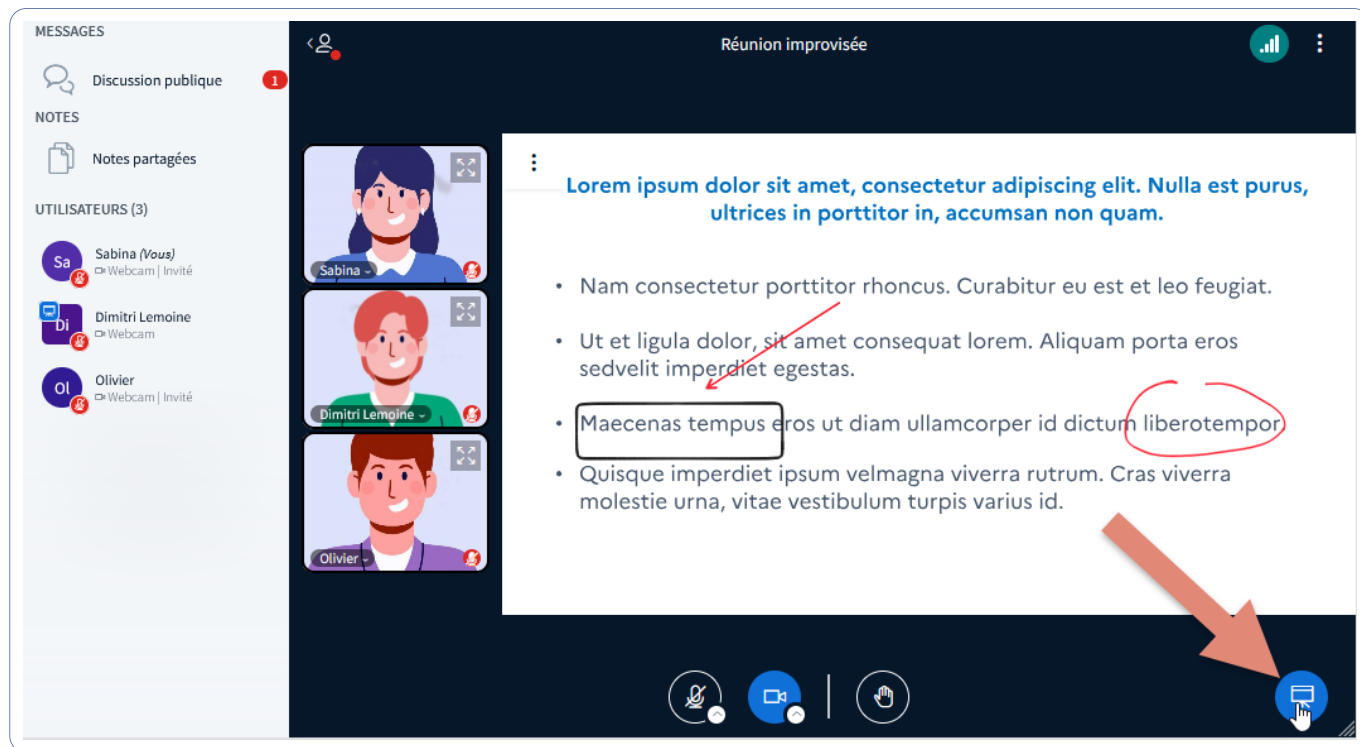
MESSAGES

Discussion publique 1

NOTES

Notes partagées

UTILISATEURS (3)

Sa Sabina (Vous)
Webcam | Invité

Di Dimitri Lemoine
Webcam

Ol Olivier
Webcam | Invité

Réunion improvisée

Sabina

Dimitri Lemoine

Olivier

Lorem ipsum dolor sit amet, consectetur adipiscing elit. Nulla est purus, ultrices in porttitor in, accumsan non quam.

• Nam consectetur porttitor rhoncus. Curabitur eu est et leo feugiat.

• Ut et ligula dolor, sit amet consequat lorem. Aliquam porta eros sedvelit imperdiet egestas.

• Maecenas tempus eros ut diam ullamcorper id dictum liberotempor

• Quisque imperdiet ipsum velmagna viverra rutrum. Cras viverra molestie urna, vitae vestibulum turpis varius id.